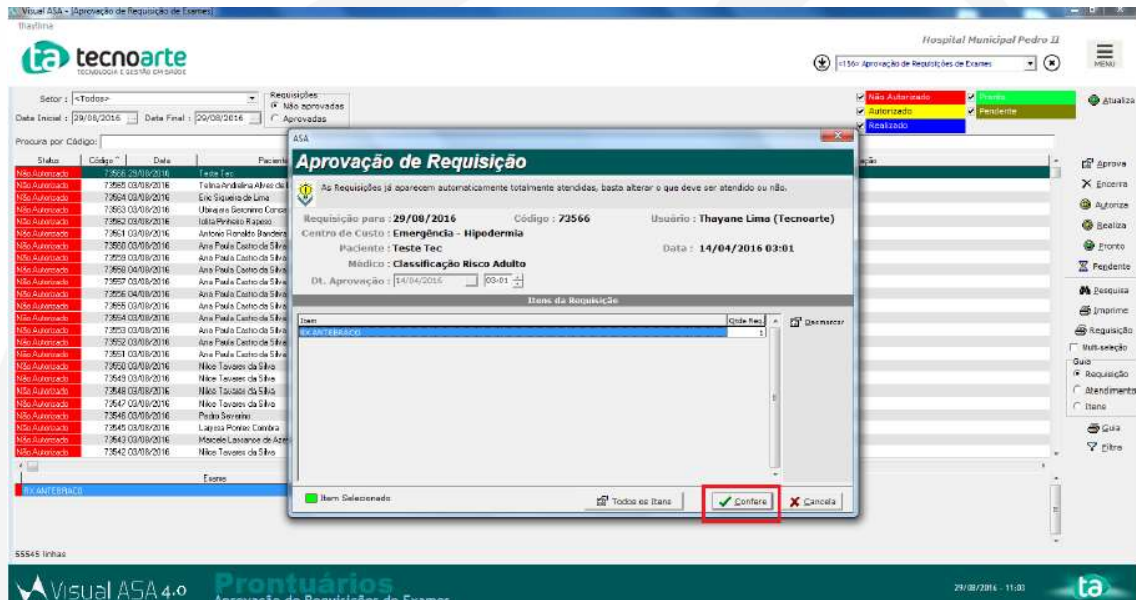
Visual ASA - [Aprovação de Requisição de Exames]
thaylima

tecnoarte
TECNOLOGIA E GESTÃO EM SAÚDE

Hospital Municipal Pedro II
<156> Aprovação de Requisições de Exames
MENU

Setor : <Todos>
Data Inicial : 29/08/2016 Data Final : 29/08/2016
Requisições
Não aprovadas
Aprovadas

Não Autorizado
Pronto
Autorizado
Pendente
Realizado

Atualiza

Procura por Código:

| Status | Código | Data | Paciente |
|---|---|---|---|
| Não Autorizado | 73566 | 29/08/2016 | Teste Tec |
| Não Autorizado | 73565 | 03/08/2016 | Telma Andreina Alves de |
| Não Autorizado | 73564 | 03/08/2016 | Eric Siqueira de Lima |
| Não Autorizado | 73563 | 03/08/2016 | Ubirajara Severino Conce |
| Não Autorizado | 73562 | 03/08/2016 | Iolita Pinheiro Raposo |
| Não Autorizado | 73561 | 03/08/2016 | Antonio Ronaldo Bandeira |
| Não Autorizado | 73560 | 03/08/2016 | Ana Paula Castro da Silva |
| Não Autorizado | 73559 | 03/08/2016 | Ana Paula Castro da Silva |
| Não Autorizado | 73558 | 04/08/2016 | Ana Paula Castro da Silva |
| Não Autorizado | 73557 | 03/08/2016 | Ana Paula Castro da Silva |
| Não Autorizado | 73556 | 04/08/2016 | Ana Paula Castro da Silva |
| Não Autorizado | 73555 | 03/08/2016 | Ana Paula Castro da Silva |
| Não Autorizado | 73554 | 03/08/2016 | Ana Paula Castro da Silva |
| Não Autorizado | 73553 | 03/08/2016 | Ana Paula Castro da Silva |
| Não Autorizado | 73552 | 03/08/2016 | Ana Paula Castro da Silva |
| Não Autorizado | 73551 | 03/08/2016 | Ana Paula Castro da Silva |
| Não Autorizado | 73550 | 03/08/2016 | Nilton Tavares da Silva |
| Não Autorizado | 73549 | 03/08/2016 | Nilton Tavares da Silva |
| Não Autorizado | 73548 | 03/08/2016 | Nilton Tavares da Silva |
| Não Autorizado | 73547 | 03/08/2016 | Nilton Tavares da Silva |
| Não Autorizado | 73546 | 03/08/2016 | Pedro Severino |
| Não Autorizado | 73545 | 03/08/2016 | Layssa Pontes Coimbra |
| Não Autorizado | 73543 | 03/08/2016 | Marcela Lassance de Azev |
| Não Autorizado | 73542 | 03/08/2016 | Nilton Tavares da Silva |

Exame
RX ANTEBRACO

55545 linhas

ASA
Aprovação de Requisição
As Requisições já aparecem automaticamente totalmente atendidas, basta alterar o que deve ser atendido ou não.

Requisição para : 29/08/2016 Código : 73566 Usuário : Thayane Lima (Tecnoarte)
Centro de Custo : Emergência - Hipodermia
Paciente : Teste Tec Data : 14/04/2016 03:01
Médico : Classificação Risco Adulto
Dt. Aprovação : 14/04/2016 03:01

Itens da Requisição

| Item | Qtde Req |
|---|---|
| RX ANTEBRACO | 1 |

Desmarcar

Item Selecionado
Todos os Itens
Confere
Cancela

Aprova
Encerra
Autoriza
Realiza
Pronto
Pendente
Pesquisa
Imprime
Requisição
Multi-seleção
Guia
Requisição
Atendimento
Itens
Guia
Filtro

Visual ASA 4.0 Prontuários
Aprovação de Requisições de Exames
29/08/2016 - 11:03
ta